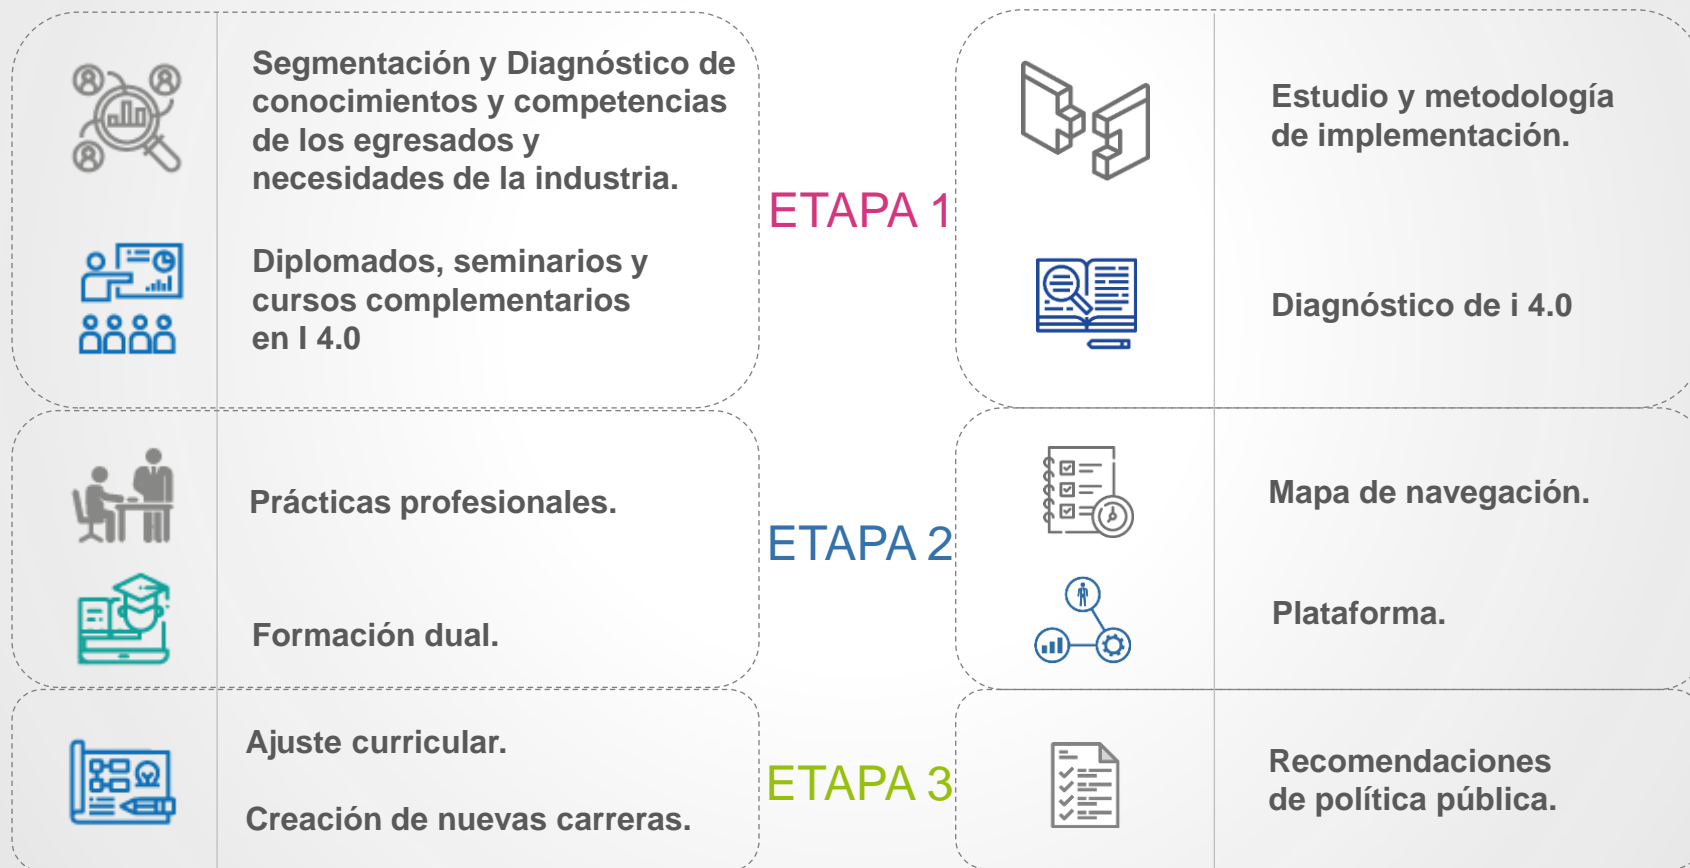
Segmentación y Diagnóstico de conocimientos y competencias de los egresados y necesidades de la industria.

Diplomados, seminarios y cursos complementarios en I 4.0

ETAPA 1

Estudio y metodología de implementación.

Diagnóstico de i 4.0

Prácticas profesionales.

Formación dual.

ETAPA 2

Mapa de navegación.

Plataforma.

Ajuste curricular.

Creación de nuevas carreras.

ETAPA 3

Recomendaciones de política pública.